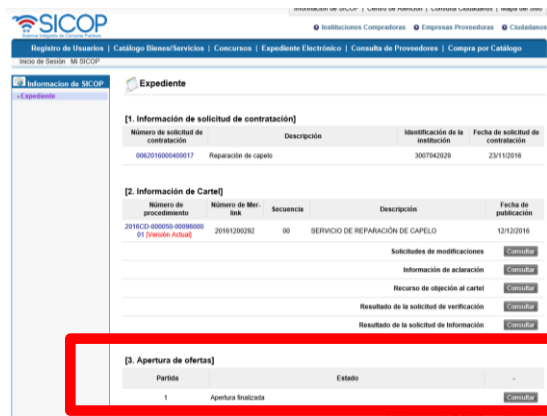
Información de SICOP | Centro de Atención | Consulta Ciudadanos | Mapa del sitio

SICOP
Sistema Integrado de Compras Públicas

Instituciones Compradoras | Empresas Proveedoras | Ciudadanos

Registro de Usuarios | Catálogo Bienes/Servicios | Concursos | Expediente Electrónico | Consulta de Proveedores | Compra por Catálogo

Inicio de Sesión Mi SICOP

Informacion de SICOP
• Expediente

Expediente

[1. Información de solicitud de contratación]

| Número de solicitud de contratación | Descripción | Identificación de la institución | Fecha de solicitud de contratación |
|---|---|---|---|
| 0062016000400017 | Reparación de capelo | 3007042029 | 23/11/2016 |

[2. Información de Cartel]

| Número de procedimiento | Número de Mer-link | Secuencia | Descripción | Fecha de publicación |
|---|---|---|---|---|
| 2016CD-000050-00096000 01 [Versión Actual] | 20161200282 | 00 | SERVICIO DE REPARACIÓN DE CAPELO | 12/12/2016 |

Solicitudes de modificaciones Consultar
Información de aclaración Consultar
Recurso de objeción al cartel Consultar
Resultado de la solicitud de verificación Consultar
Resultado de la solicitud de Información Consultar

[3. Apertura de ofertas]

| Partida | Estado | - |
|---|---|---|
| 1 | Apertura finalizada | Consultar |